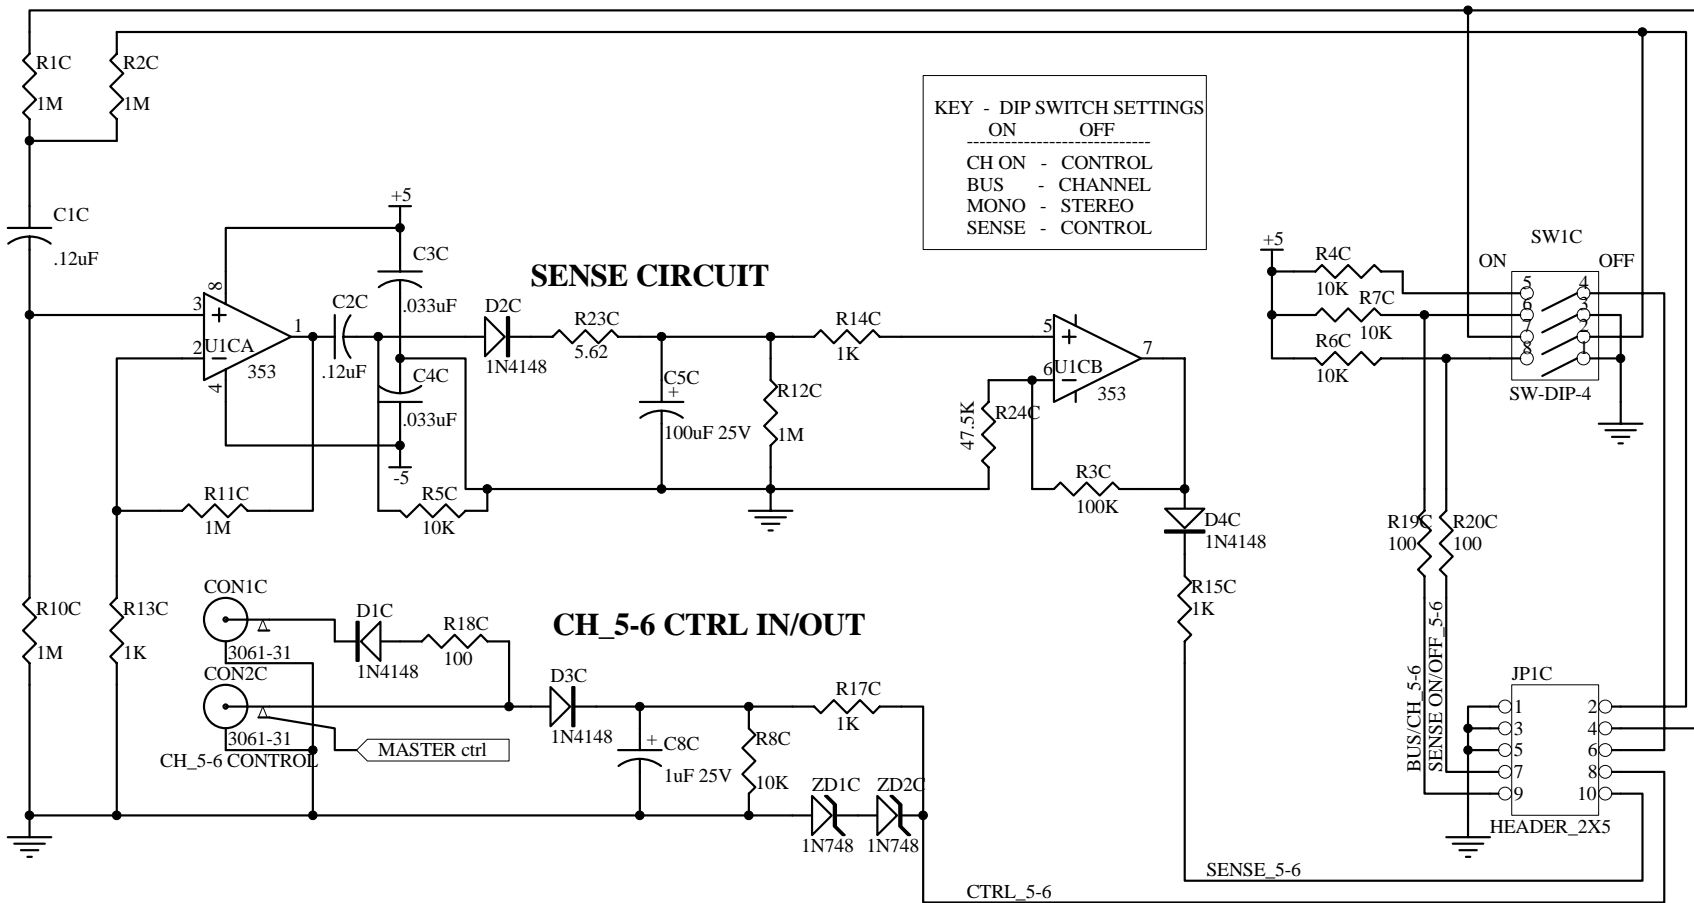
R1C
1M
R2C
1M
C1C
.12uF
KEY - DIP SWITCH SETTINGS
ON OFF
CH ON - CONTROL
BUS - CHANNEL
MONO - STEREO
SENSE - CONTROL
+5
C3C
.033uF
SENSE CIRCUIT
3
8
2
U1CA
4
353
1
C2C
.12uF
C4C
.033uF
-5
D2C
1N4148
R23C
5.62
C5C
100uF 25V
R12C
1M
R14C
1K
5
6
U1CB
353
7
R24C
47.5K
R3C
100K
D4C
1N4148
R15C
1K
+5
R4C
10K
R7C
10K
R6C
10K
SW1C
ON
OFF
5
6
7
8
4
3
2
1
SW-DIP-4
R19C
100
R20C
100
R11C
1M
R5C
10K
R10C
1M
R13C
1K
CON1C
3061-31
CON2C
3061-31
CH_5-6 CONTROL
D1C
1N4148
R18C
100
CH_5-6 CTRL IN/OUT
D3C
1N4148
C8C
1uF 25V
R8C
10K
R17C
1K
ZD1C
1N748
ZD2C
1N748
MASTER ctrl
BUS/CH_5-6
SENSE ON/OFF_5-6
JP1C
1
3
5
7
9
2
4
6
8
10
HEADER_2X5
SENSE_5-6
CTRL_5-6